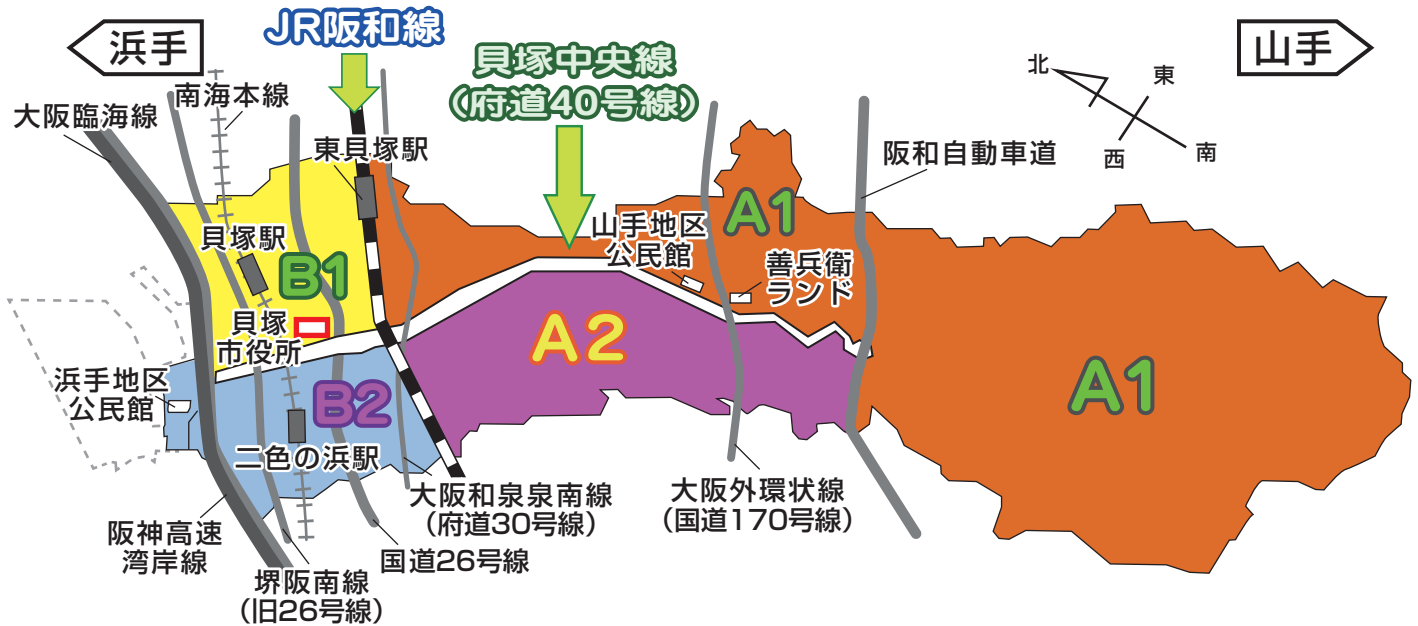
浜手

JR阪和線

貝塚中央線
(府道40号線)

山手

北
東
西
南

南海本線

大阪臨海線

東貝塚駅

阪和自動車道

A1

山手地区
公民館

善兵衛
ランド

貝塚駅

B1

A2

貝塚
市役所

A1

浜手地区
公民館

B2

二色の浜駅

大阪和泉泉南線
(府道30号線)

大阪外環状線
(国道170号線)

阪神高速
湾岸線

国道26号線

堺阪南線
(旧26号線)